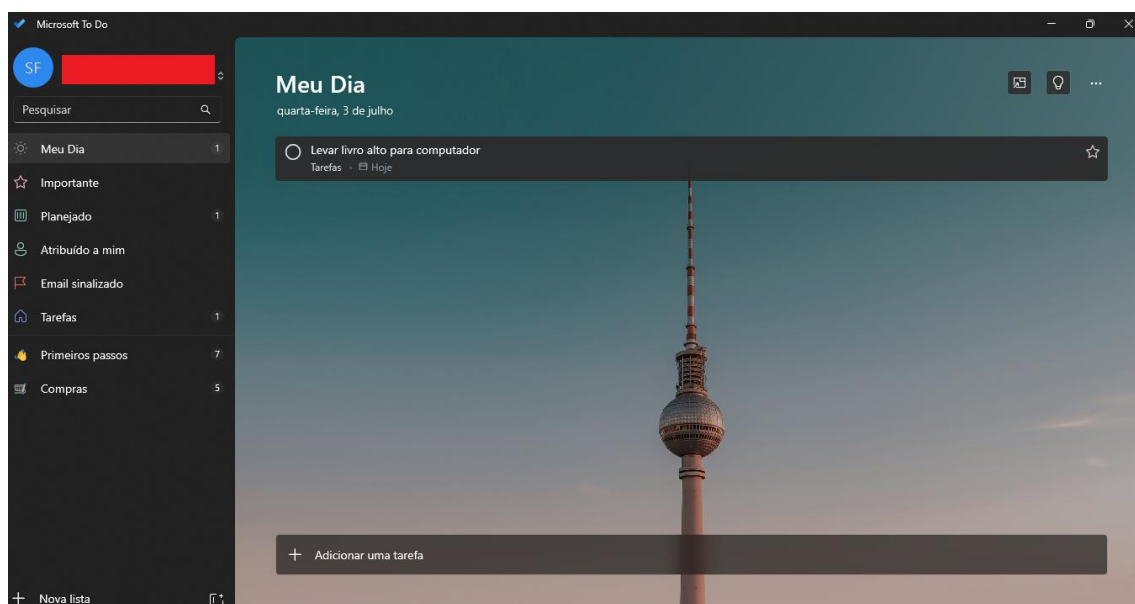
Microsoft To Do

SF

Pesquisar

Meu Dia 1
Importante
Planejado 1
Atribuído a mim
Email sinalizado
Tarefas 1
Primeiros passos 7
Compras 5

+ Nova lista

Meu Dia
quarta-feira, 3 de julho

Levar livro alto para computador
Tarefas · Hoje

+ Adicionar uma tarefa